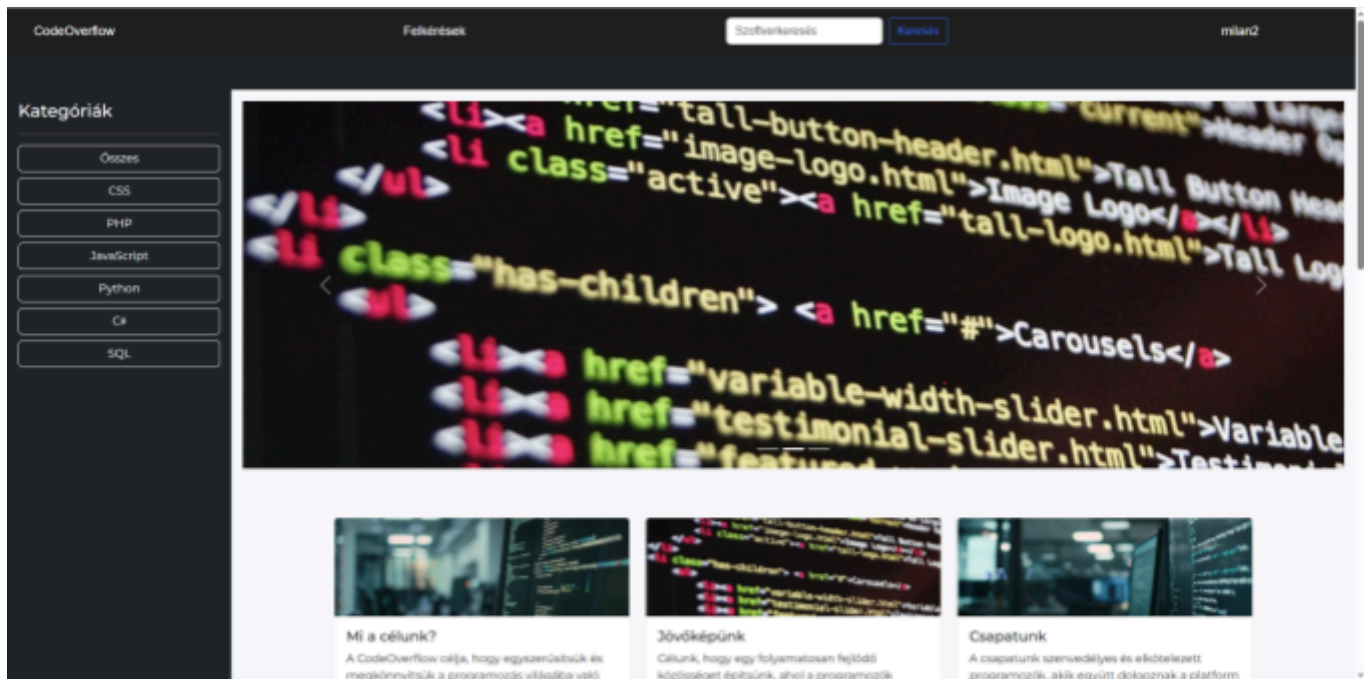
CodeOverflow

Felkérések

Szoftverkeresés

Keresés

milan2

Kategóriák

Összes

CSS

PHP

JavaScript

Python

C#

SQL

<li><a href="tall-button-header.html">Tall Button Header
<li class="active"><a href="image-logo.html">Image Logo</a></li>
</ul>
</li>
<li class="has-children"> <a href="#">Carousels</a>
<ul>
<li><a href="variable-width-slider.html">Variable
<li><a href="testimonial-slider.html">Testimon
<li><a href="featured

Mi a célunk?

A CodeOverflow célja, hogy egyszerűsítsük és megkönnyítsük a programozás világába való

Jövőképünk

Célunk, hogy egy folyamatosan fejlődő közösséget építsünk, ahol a programozók

Csapatunk

A csapatunk szenvedélyes és elkötelezett programozók, akik együtt dolgoznak a platform